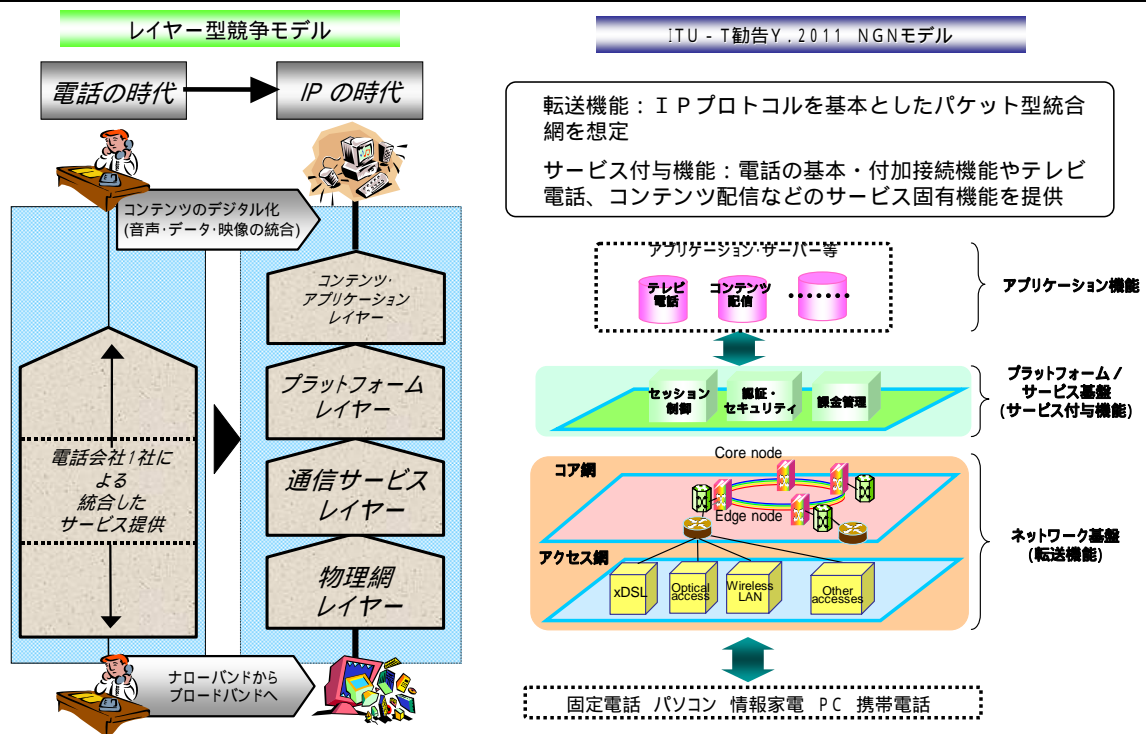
レイヤー型競争モデル

電話の時代

IP の時代

コンテンツのデジタル化
(音声・データ・映像の統合)

電話会社1社による統合したサービス提供

コンテンツ・アプリケーションレイヤー

プラットフォームレイヤー

通信サービスレイヤー

物理網レイヤー

ナローバンドからブロードバンドへ

ITU-T勧告Y.2011 NGNモデル

転送機能:IPプロトコルを基本としたパケット型統合網を想定

サービス付与機能:電話の基本・付加接続機能やテレビ電話、コンテンツ配信などのサービス固有機能を提供

アプリケーション・サーバー等

テレビ電話

コンテンツ配信

・・・・・・

アプリケーション機能

セッション制御

認証・セキュリティ

課金管理

プラットフォーム/サービス基盤
(サービス付与機能)

Core node

コア網

Edge node

アクセス網

xDSL

Optical access

Wireless LAN

Other accesses

ネットワーク基盤
(転送機能)

固定電話 パソコン 情報家電 PC 携帯電話